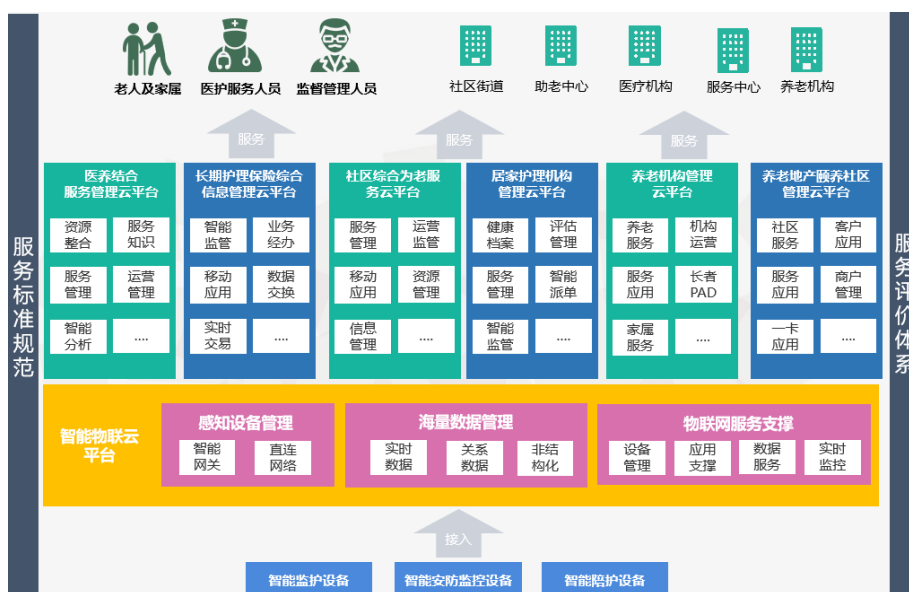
服务标准规范

老人及家属　医护服务人员　监督管理人员

社区街道　助老中心　医疗机构　服务中心　养老机构

服务　服务　服务

医养结合服务管理云平台
资源整合　服务知识
服务管理　运营管理
智能分析　....

长期护理保险综合信息管理云平台
智能监管　业务经办
移动应用　数据交换
实时交易　....

社区综合为老服务云平台
服务管理　运营监管
移动应用　资源管理
信息管理　....

居家护理机构管理云平台
健康档案　评估管理
服务管理　智能派单
智能监管　....

养老机构管理云平台
养老服务　机构运营
服务应用　长者PAD
家属服务　....

养老地产颐养社区管理云平台
社区服务　客户应用
服务应用　商户管理
一卡应用　....

智能物联云平台

感知设备管理
智能网关　直连网络

海量数据管理
实时数据　关系数据　非结构化

物联网服务支撑
设备管理　应用支撑　数据服务　实时监控

接入

智能监护设备　智能安防监控设备　智能陪护设备

服务评价体系